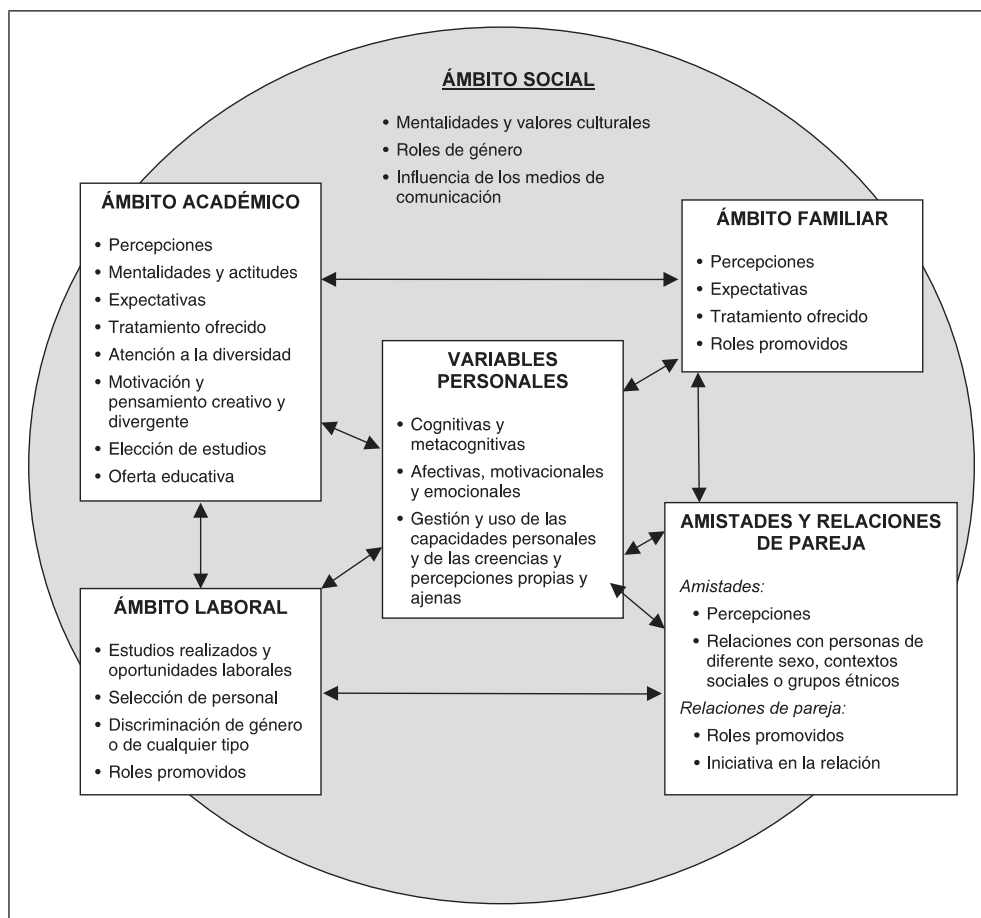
ÁMBITO SOCIAL

• Mentalidades y valores culturales
• Roles de género
• Influencia de los medios de comunicación

ÁMBITO ACADÉMICO

• Percepciones
• Mentalidades y actitudes
• Expectativas
• Tratamiento ofrecido
• Atención a la diversidad
• Motivación y pensamiento creativo y divergente
• Elección de estudios
• Oferta educativa

ÁMBITO FAMILIAR

• Percepciones
• Expectativas
• Tratamiento ofrecido
• Roles promovidos

VARIABLES PERSONALES

• Cognitivas y metacognitivas
• Afectivas, motivacionales y emocionales
• Gestión y uso de las capacidades personales y de las creencias y percepciones propias y ajenas

AMISTADES Y RELACIONES DE PAREJA

Amistades:
• Percepciones
• Relaciones con personas de diferente sexo, contextos sociales o grupos étnicos

Relaciones de pareja:
• Roles promovidos
• Iniciativa en la relación

ÁMBITO LABORAL

• Estudios realizados y oportunidades laborales
• Selección de personal
• Discriminación de género o de cualquier tipo
• Roles promovidos